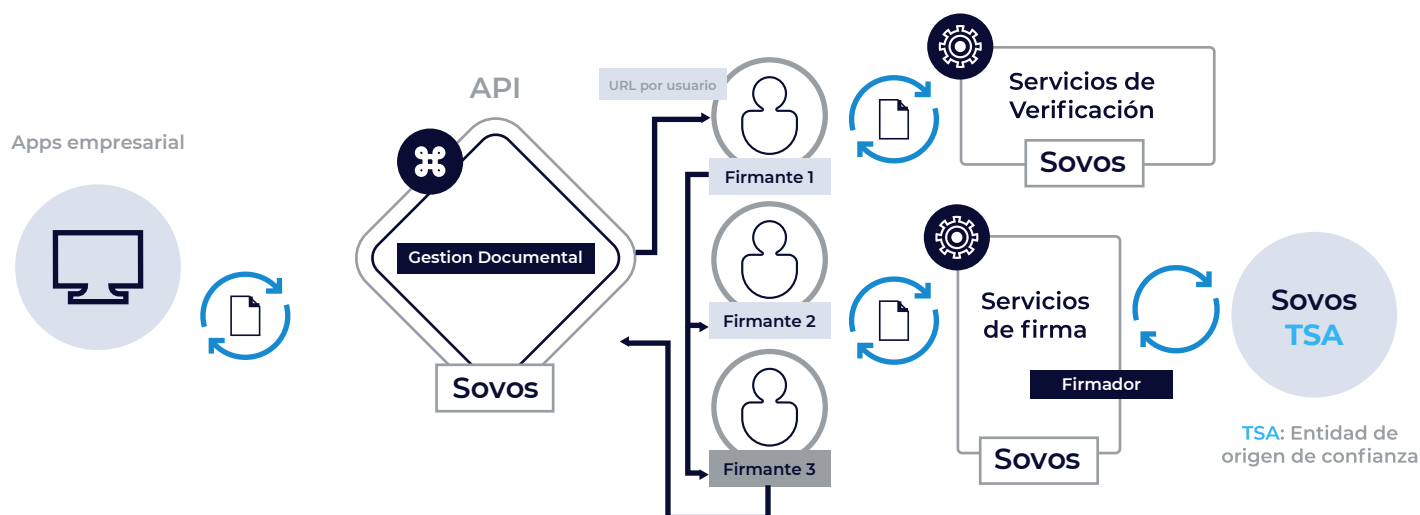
Apps empresarial

API

Gestion Documental

Sovos

URL por usuario

Firmante 1

Firmante 2

Firmante 3

Servicios de Verificación

Sovos

Servicios de firma

Firmador

Sovos

Sovos TSA

TSA: Entidad de origen de confianza